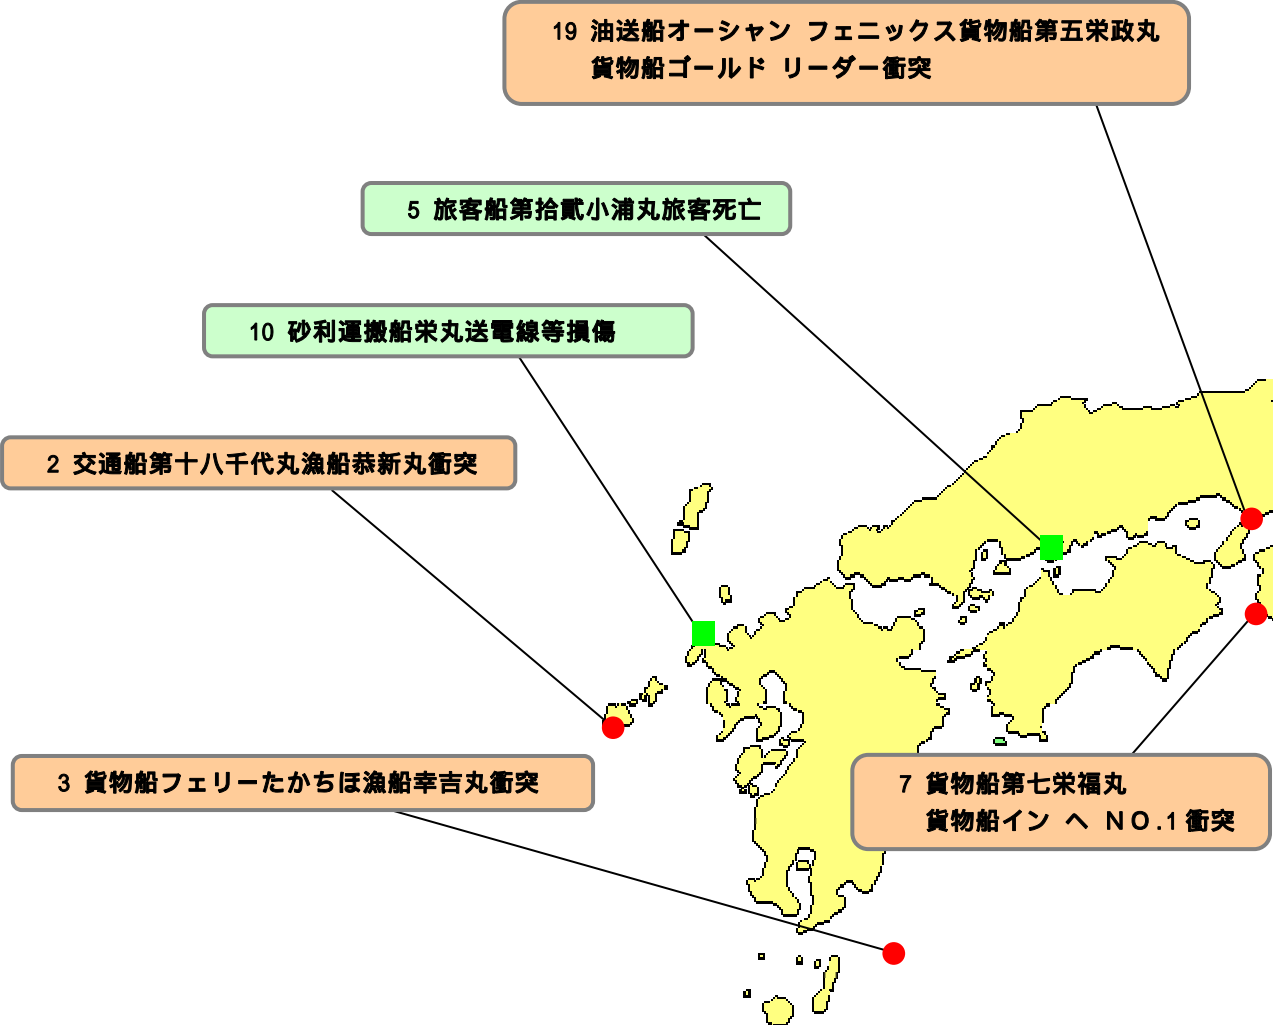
19 油送船オーシャン フェニックス貨物船第五栄政丸
貨物船ゴールド リーダー衝突

5 旅客船第拾貳小浦丸旅客死亡

10 砂利運搬船栄丸送電線等損傷

2 交通船第十八千代丸漁船恭新丸衝突

3 貨物船フェリーたかちほ漁船幸吉丸衝突

7 貨物船第七栄福丸
貨物船イン ヘ NO.1衝突